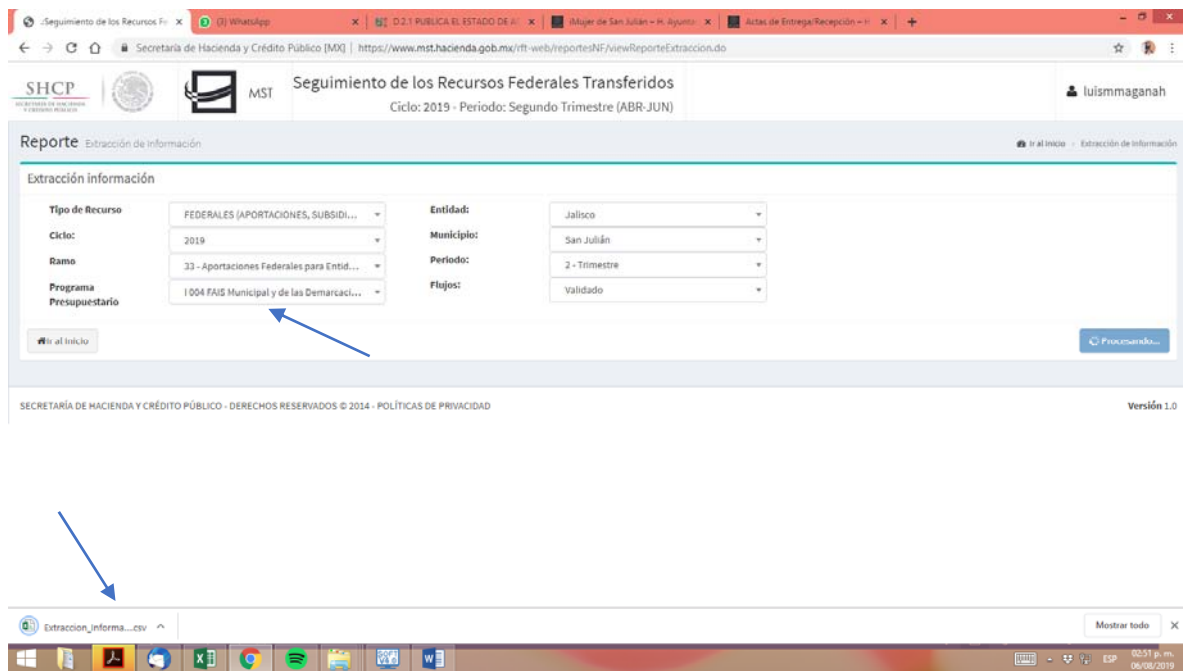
:Seguimiento de los Recursos Fe × (3) WhatsApp × D.2.1 PUBLICA EL ESTADO DE A × Mujer de San Julián – H. Ayunta × Actas de Entrega/Recepción – H ×

Secretaría de Hacienda y Crédito Público [MX] | https://www.mst.hacienda.gob.mx/rft-web/reportesNF/viewReporteExtraccion.do

SHCP SECRETARÍA DE HACIENDA Y CRÉDITO PÚBLICO

MST

Seguimiento de los Recursos Federales Transferidos

Ciclo: 2019 - Periodo: Segundo Trimestre (ABR-JUN)

luismmaganah

Reporte Extracción de información

Ir al Inicio › Extracción de información

Extracción información

| Tipo de Recurso | FEDERALES (APORTACIONES, SUBSIDI... | Entidad: | Jalisco |
|---|---|---|---|
| Ciclo: | 2019 | Municipio: | San Julián |
| Ramo | 33 - Aportaciones Federales para Entid... | Periodo: | 2 - Trimestre |
| Programa Presupuestario | I 004 FAIS Municipal y de las Demarcaci... | Flujos: | Validado |

Ir al Inicio

Procesando...

SECRETARÍA DE HACIENDA Y CRÉDITO PÚBLICO - DERECHOS RESERVADOS © 2014 - POLÍTICAS DE PRIVACIDAD

Versión 1.0

Extraccion_informa....csv

Mostrar todo

ESP 02:51 p. m. 06/08/2019